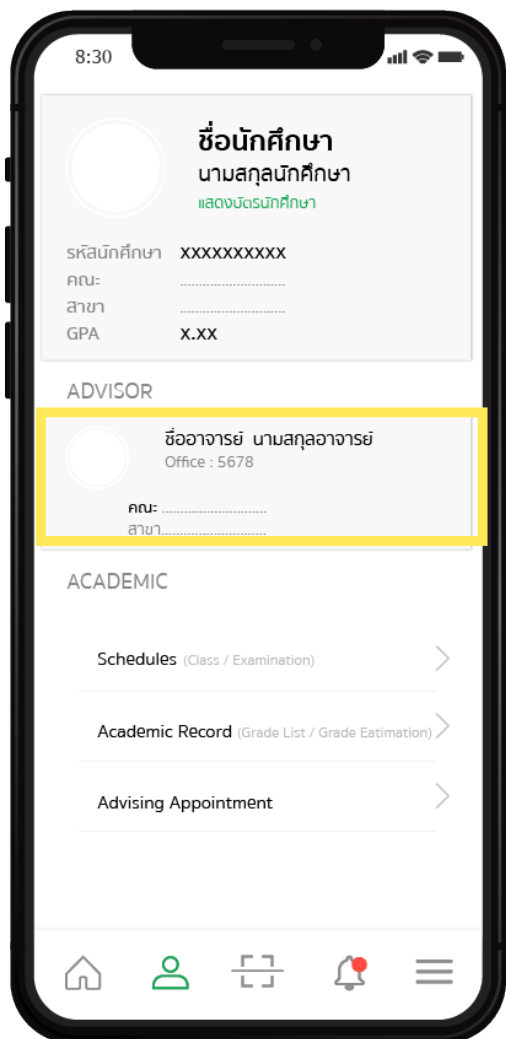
8:30

ชื่อนักศึกษา
นามสกุลนักศึกษา
แสดงบัตรนักศึกษา

รหัสนักศึกษา XXXXXXXXXX
คณะ ..............................
สาขา ..............................
GPA X.XX

ADVISOR

ชื่ออาจารย์ นามสกุลอาจารย์
Office : 5678

คณะ ..............................
สาขา..............................

ACADEMIC

Schedules (Class / Examination)

Academic Record (Grade List / Grade Eatimation)

Advising Appointment